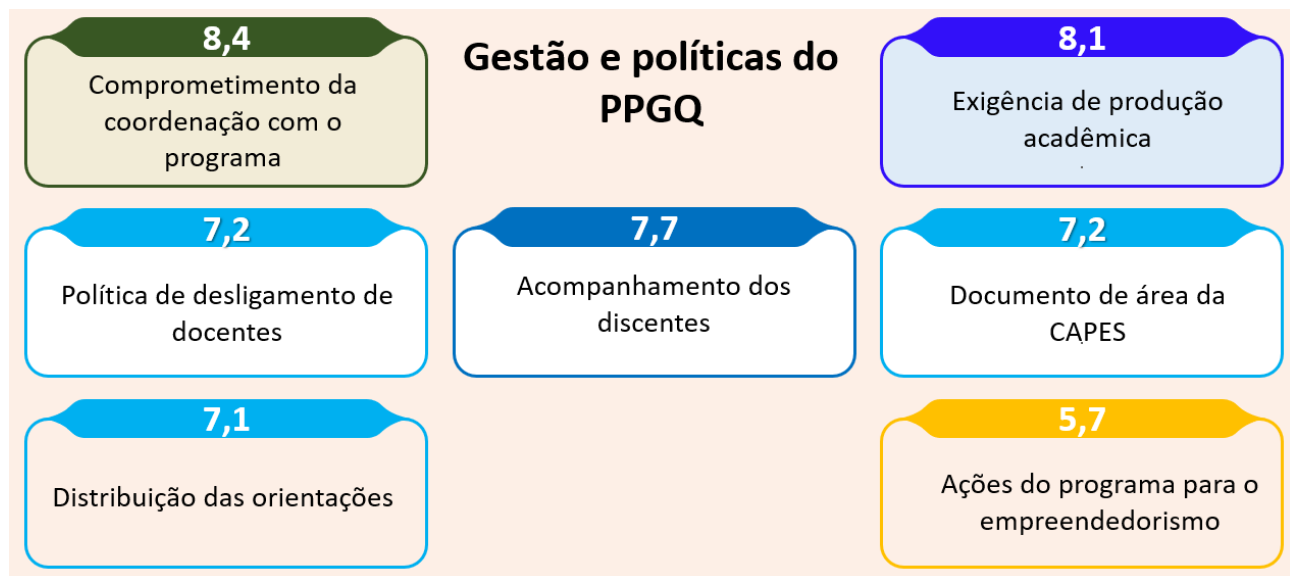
Gestão e políticas do PPGQ

8,4
Comprometimento da coordenação com o programa

8,1
Exigência de produção acadêmica

7,2
Política de desligamento de docentes

7,7
Acompanhamento dos discentes

7,2
Documento de área da CAPES

7,1
Distribuição das orientações

5,7
Ações do programa para o empreendedorismo